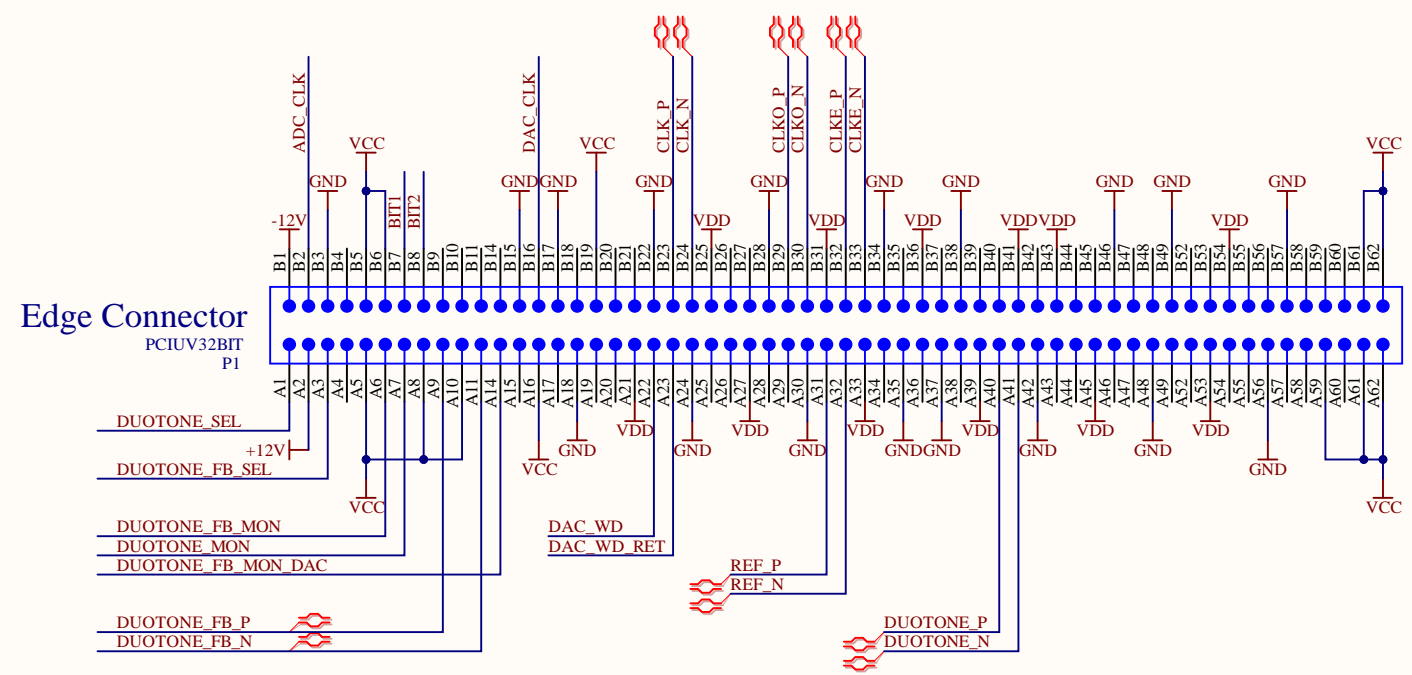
ADC_CLK
DAC_CLK
CLK_P
CLK_N
CLKO_P
CLKO_N
CLKE_P
CLKE_N
VCC
VCC
VCC
GND
GND
GND
GND
GND
GND
GND
GND
GND
GND
GND
-12V
BIT1
BIT2
VDD
VDD
VDD
VDD
VDD
VDD
VDD

B1 B2 B3 B4 B5 B6 B7 B8 B9 B10 B11 B14 B15 B16 B17 B18 B19 B20 B21 B22 B23 B24 B25 B26 B27 B28 B29 B30 B31 B32 B33 B34 B35 B36 B37 B38 B39 B40 B41 B42 B43 B44 B45 B46 B47 B48 B49 B52 B53 B54 B55 B56 B57 B58 B59 B60 B61 B62

Edge Connector
PCIUV32BIT
P1

A1 A2 A3 A4 A5 A6 A7 A8 A9 A10 A11 A14 A15 A16 A17 A18 A19 A20 A21 A22 A23 A24 A25 A26 A27 A28 A29 A30 A31 A32 A33 A34 A35 A36 A37 A38 A39 A40 A41 A42 A43 A44 A45 A46 A47 A48 A49 A52 A53 A54 A55 A56 A57 A58 A59 A60 A61 A62

DUOTONE_SEL
+12V
DUOTONE_FB_SEL
VCC
VCC
GND
VDD
GND
VDD
GND
VDD
GNDGND
VDD
GND
VDD
GND
VDD
GND
VCC
DUOTONE_FB_MON
DUOTONE_MON
DUOTONE_FB_MON_DAC
DAC_WD
DAC_WD_RET
REF_P
REF_N
DUOTONE_FB_P
DUOTONE_FB_N
DUOTONE_P
DUOTONE_N